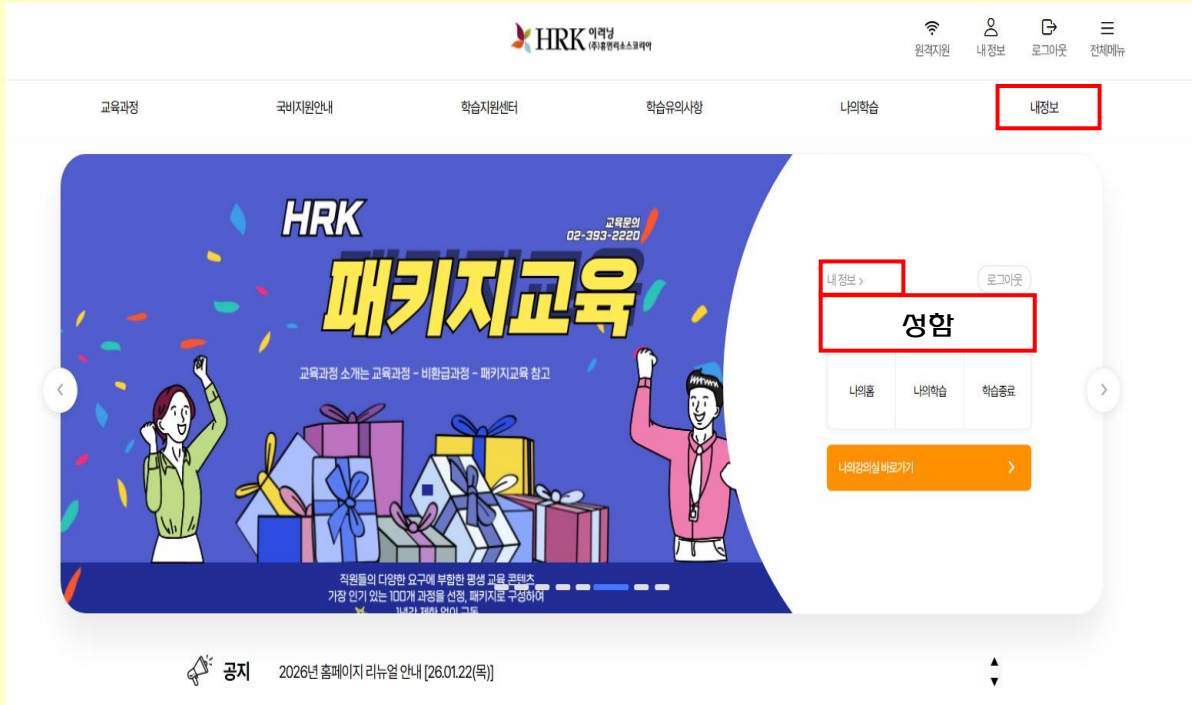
HRK 이러닝 (주)휴먼리소스코리아

원격지원 내 정보 로그아웃 전체메뉴

교육과정 국비지원안내 학습지원센터 학습유의사항 나의학습 내정보

HRK

교육문의 02-393-2220

패키지교육

교육과정 소개는 교육과정 - 비환급과정 - 패키지교육 참고

직원들의 다양한 요구에 부합한 평생 교육 콘텐츠
가장 인기 있는 100개 과정을 선정, 패키지로 구성하여
1년간 제한 없이 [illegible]

내 정보 >

로그아웃

성함

나의홈 나의학습 학습종료

나의강의실 바로가기

공지 2026년 홈페이지 리뉴얼 안내 [26.01.22(목)]